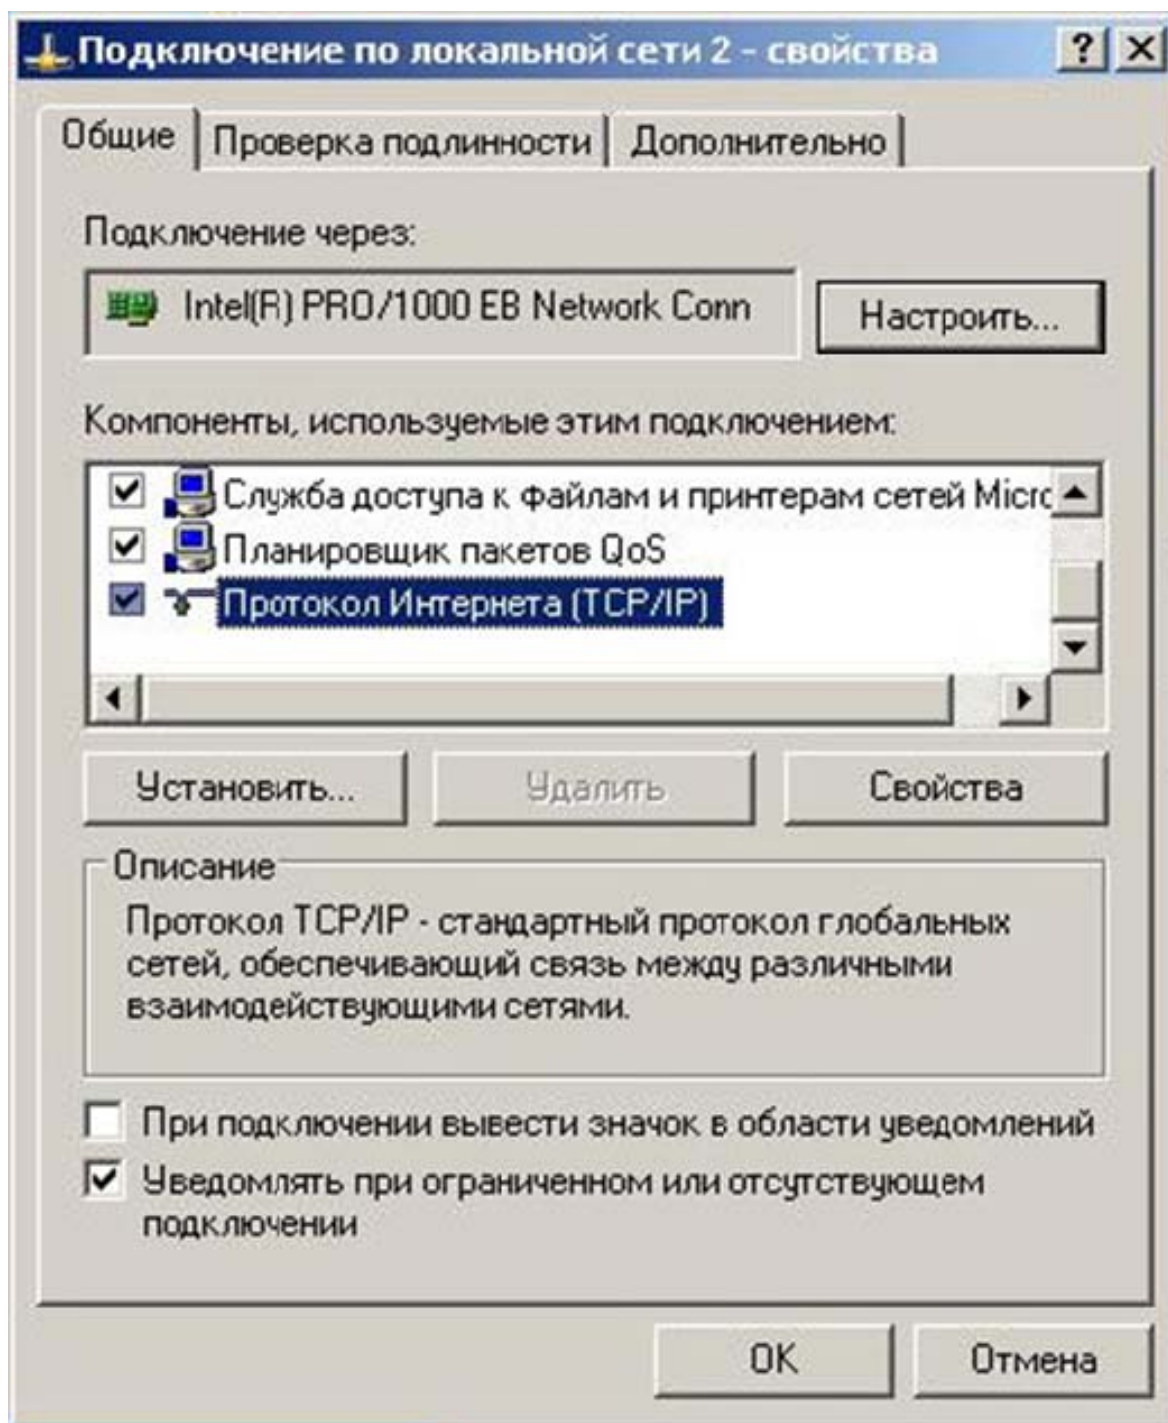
Подключение по локальной сети 2 - свойства

? X

Общие | Проверка подлинности | Дополнительно

Подключение через:

Intel(R) PRO/1000 EB Network Conn

Настроить...

Компоненты, используемые этим подключением:

Служба доступа к файлам и принтерам сетей Micrс

Планировщик пакетов QoS

Протокол Интернета (TCP/IP)

Установить...

Удалить

Свойства

Описание

Протокол TCP/IP - стандартный протокол глобальных сетей, обеспечивающий связь между различными взаимодействующими сетями.

При подключении вывести значок в области уведомлений

Уведомлять при ограниченном или отсутствующем подключении

OK

Отмена